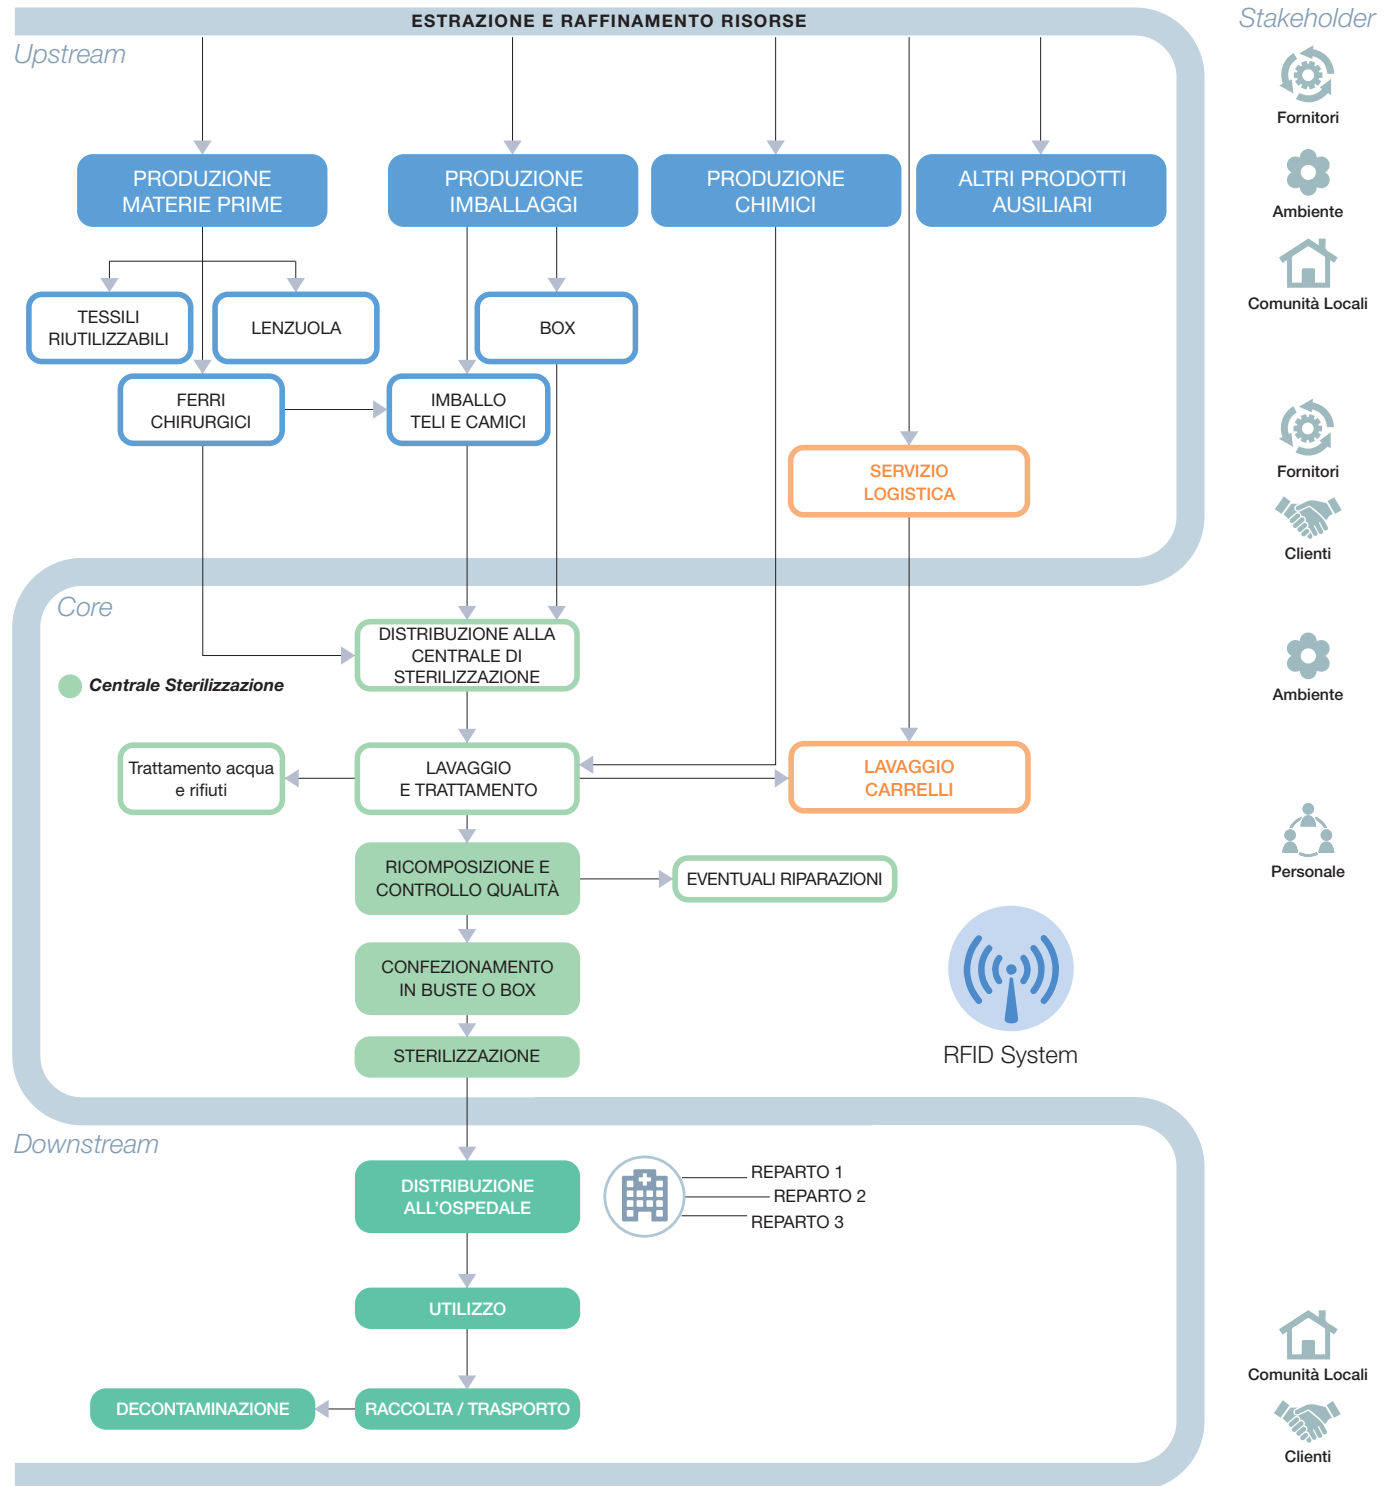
ESTRAZIONE E RAFFINAMENTO RISORSE

Upstream

Stakeholder

Fornitori

Ambiente

Comunità Locali

PRODUZIONE MATERIE PRIME

PRODUZIONE IMBALLAGGI

PRODUZIONE CHIMICI

ALTRI PRODOTTI AUSILIARI

TESSILI RIUTILIZZABILI

LENZUOLA

BOX

FERRI CHIRURGICI

IMBALLO TELI E CAMICI

SERVIZIO LOGISTICA

Fornitori

Clienti

Core

Centrale Sterilizzazione

DISTRIBUZIONE ALLA CENTRALE DI STERILIZZAZIONE

Ambiente

Trattamento acqua e rifiuti

LAVAGGIO E TRATTAMENTO

LAVAGGIO CARRELLI

RICOMPOSIZIONE E CONTROLLO QUALITÀ

EVENTUALI RIPARAZIONI

Personale

CONFEZIONAMENTO IN BUSTE O BOX

STERILIZZAZIONE

RFID System

Downstream

DISTRIBUZIONE ALL'OSPEDALE

REPARTO 1
REPARTO 2
REPARTO 3

UTILIZZO

DECONTAMINAZIONE

RACCOLTA / TRASPORTO

Comunità Locali

Clienti